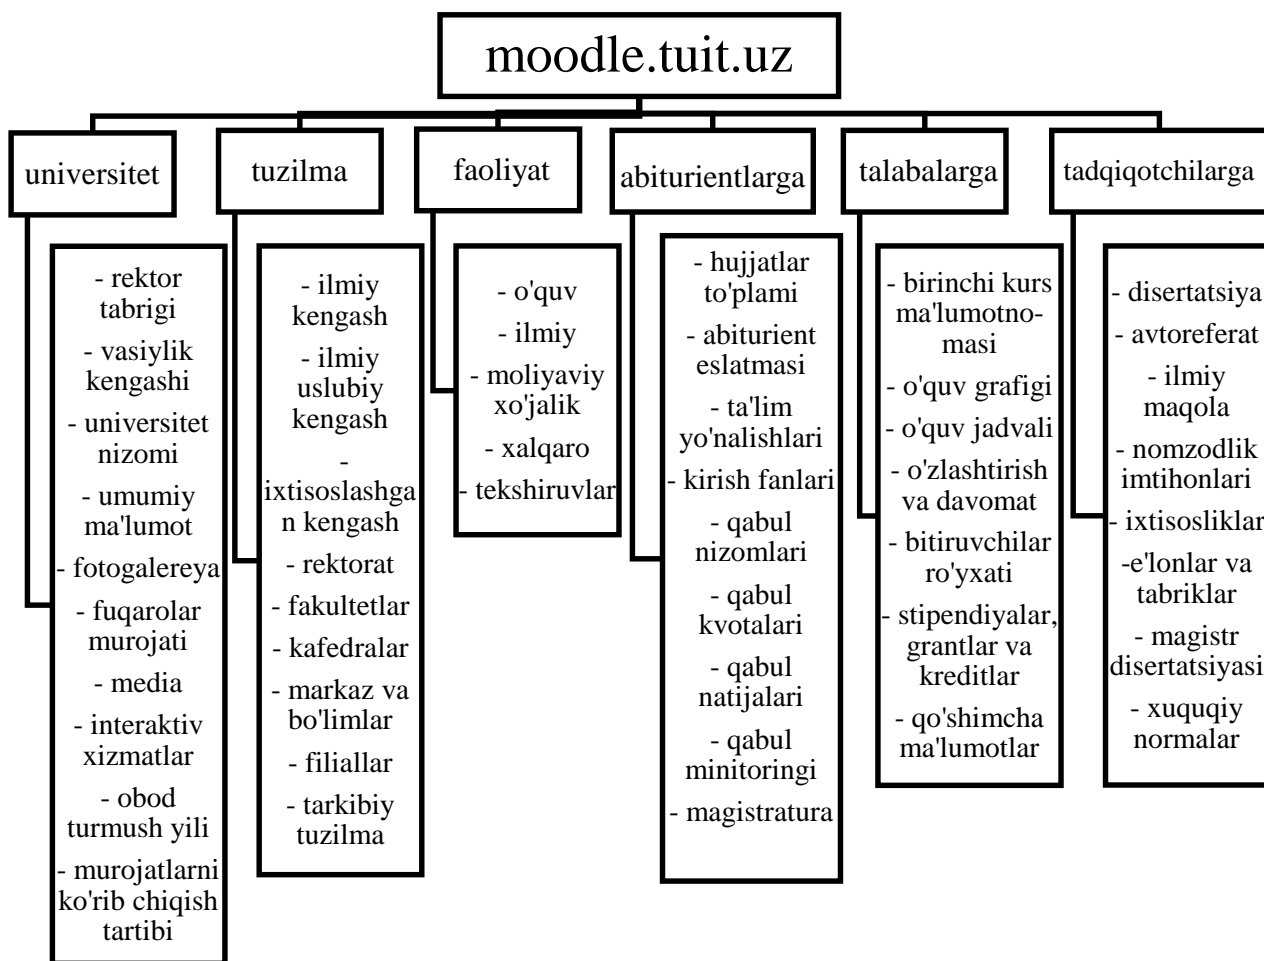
moodle.tuit.uz

universitet

- rektor tabrigi
- vasiylik kengashi
- universitet nizomi
- umumiy ma'lumot
- fotogalereya
- fuqarolar murojati
- media
- interaktiv xizmatlar
- obod turmush yili
- murojatlarni ko'rib chiqish tartibi

tuzilma

- ilmiy kengash
- ilmiy uslubiy kengash
- ixtisoslashgan kengash
- rektorat
- fakultetlar
- kafedralar
- markaz va bo'limlar
- filiallar
- tarkibiy tuzilma

faoliyat

- o'quv
- ilmiy
- moliyaviy xo'jalik
- xalqaro
- tekshiruvlar

abiturientlarga

- hujjatlar to'plami
- abiturient eslatmasi
- ta'lim yo'nalishlari
- kirish fanlari
- qabul nizomlari
- qabul kvotalari
- qabul natijalari
- qabul minitoringi
- magistratura

talabalarga

- birinchi kurs ma'lumotnomasi
- o'quv grafigi
- o'quv jadvali
- o'zlashtirish va davomat
- bitiruvchilar ro'yxati
- stipendiyalar, grantlar va kreditlar
- qo'shimcha ma'lumotlar

tadqiqotchilarga

- disertatsiya
- avtoreferat
- ilmiy maqola
- nomzodlik imtihonlari
- ixtisosliklar
-e'lonlar va tabriklar
- magistr disertatsiyasi
- xuquqiy normalar